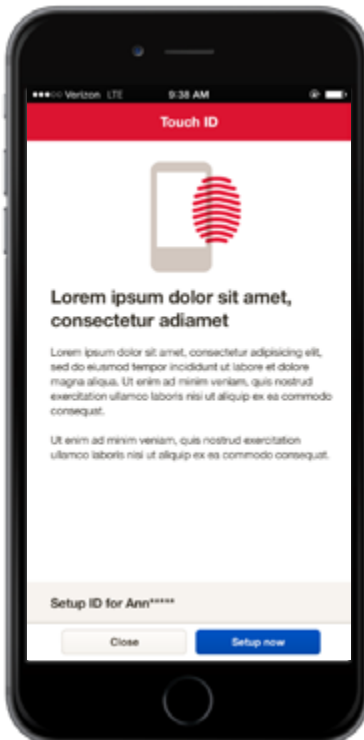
●●●○○ Verizon LTE 9:38 AM

Touch ID

Lorem ipsum dolor sit amet, consectetur adiamet

Lorem ipsum dolor sit amet, consectetur adipisicing elit, sed do eiusmod tempor incididunt ut labore et dolore magna aliqua. Ut enim ad minim veniam, quis nostrud exercitation ullamco laboris nisi ut aliquip ex ea commodo consequat.

Ut enim ad minim veniam, quis nostrud exercitation ullamco laboris nisi ut aliquip ex ea commodo consequat.

Setup ID for Ann*****

Close

Setup now